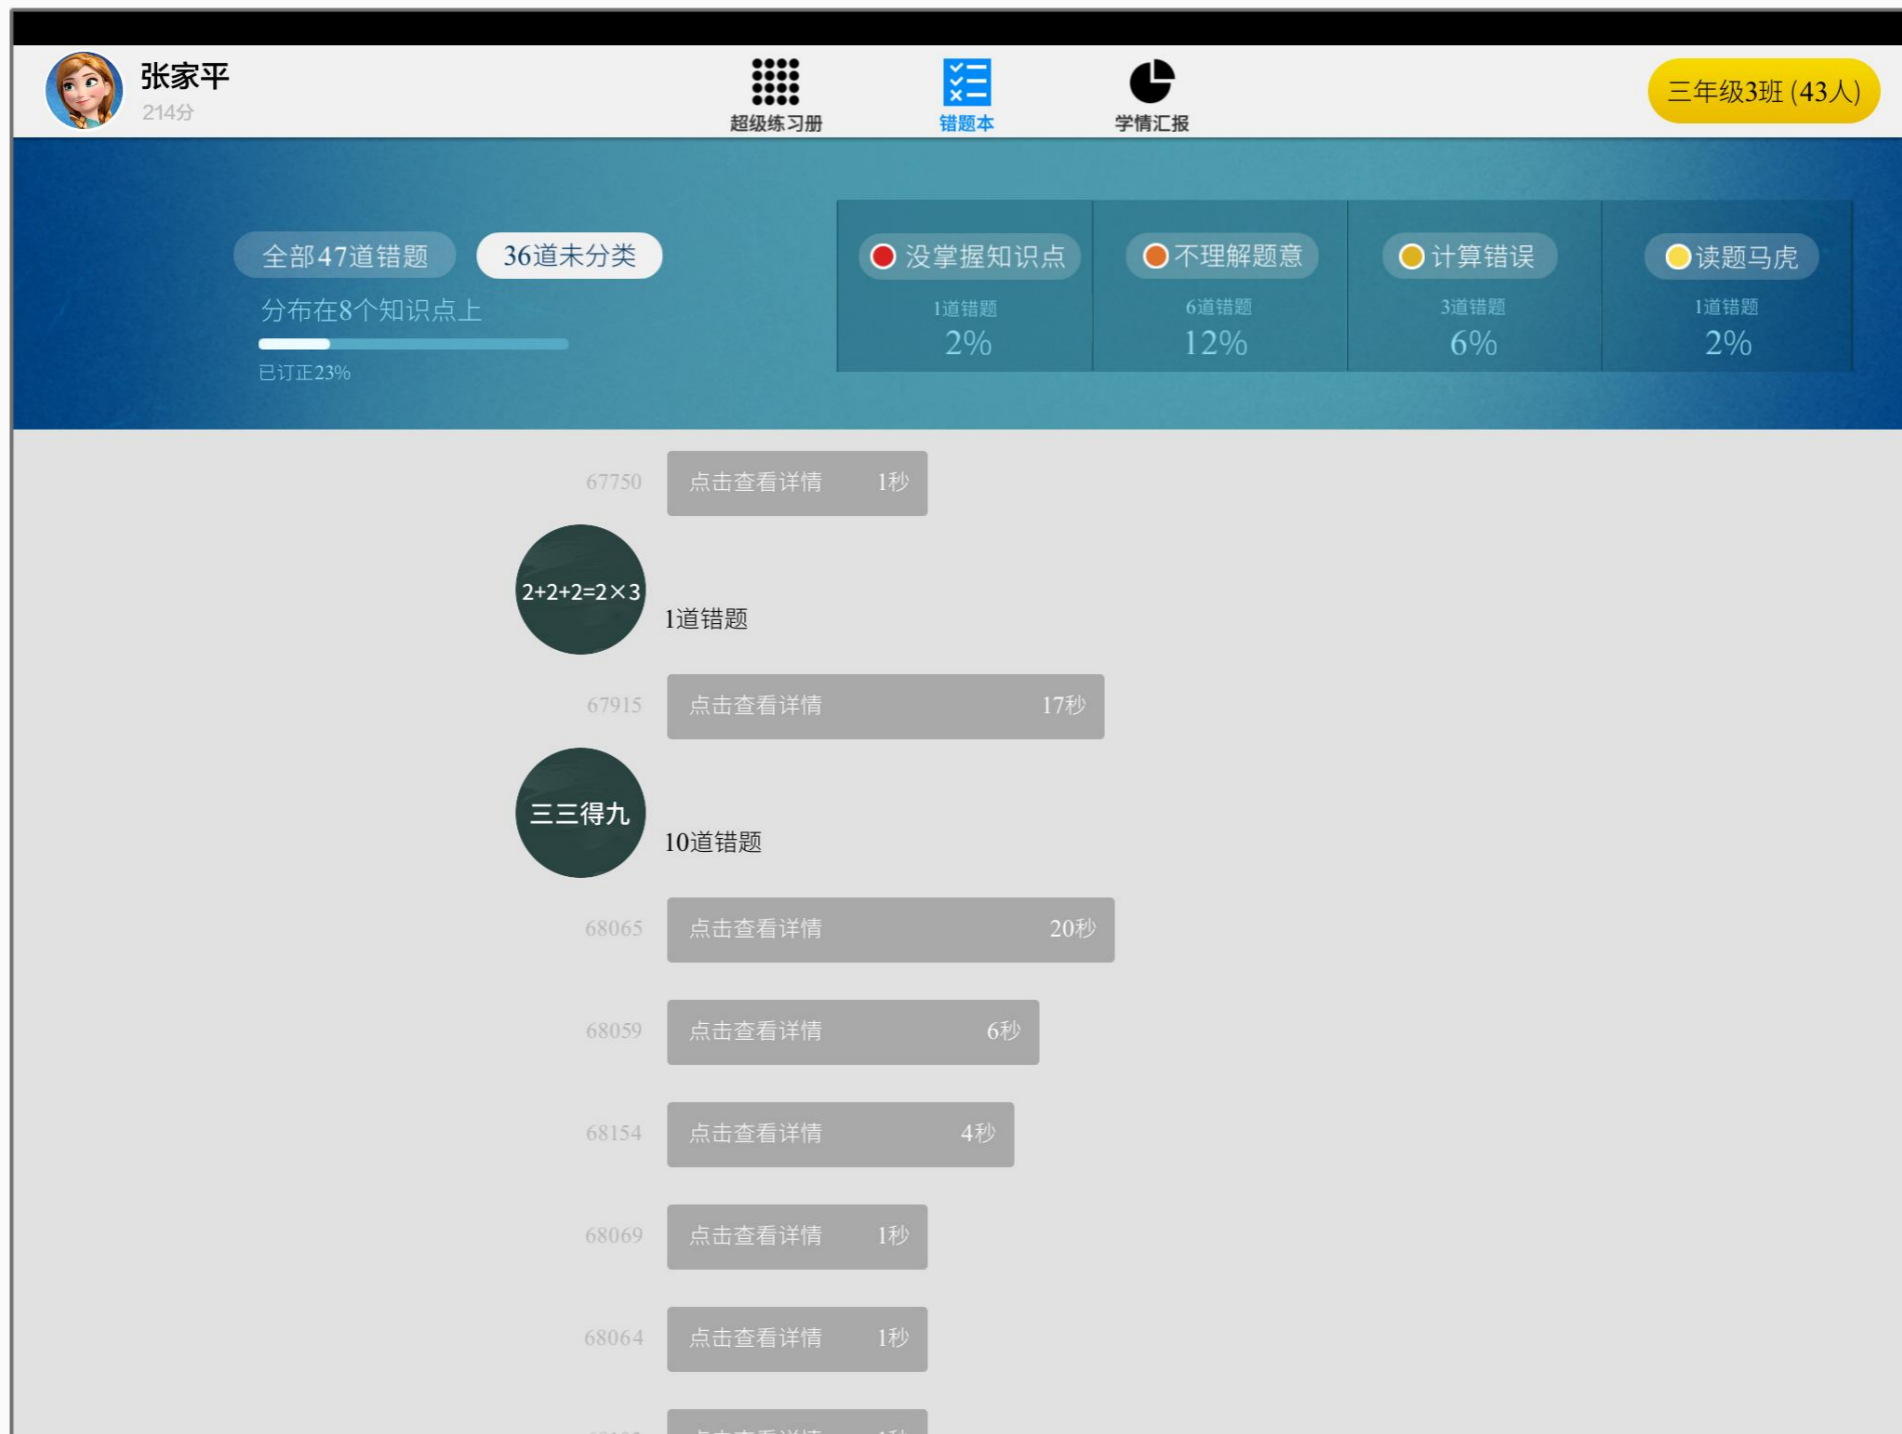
张家平
214分

超级练习册　错题本　学情汇报

三年级3班 (43人)

全部47道错题　36道未分类
分布在8个知识点上
已订正23%

没掌握知识点
1道错题
2%

不理解题意
6道错题
12%

计算错误
3道错题
6%

读题马虎
1道错题
2%

67750　点击查看详情　1秒

$2+2+2=2\times3$
1道错题

67915　点击查看详情　17秒

三三得九
10道错题

68065　点击查看详情　20秒

68059　点击查看详情　6秒

68154　点击查看详情　4秒

68069　点击查看详情　1秒

68064　点击查看详情　1秒

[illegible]